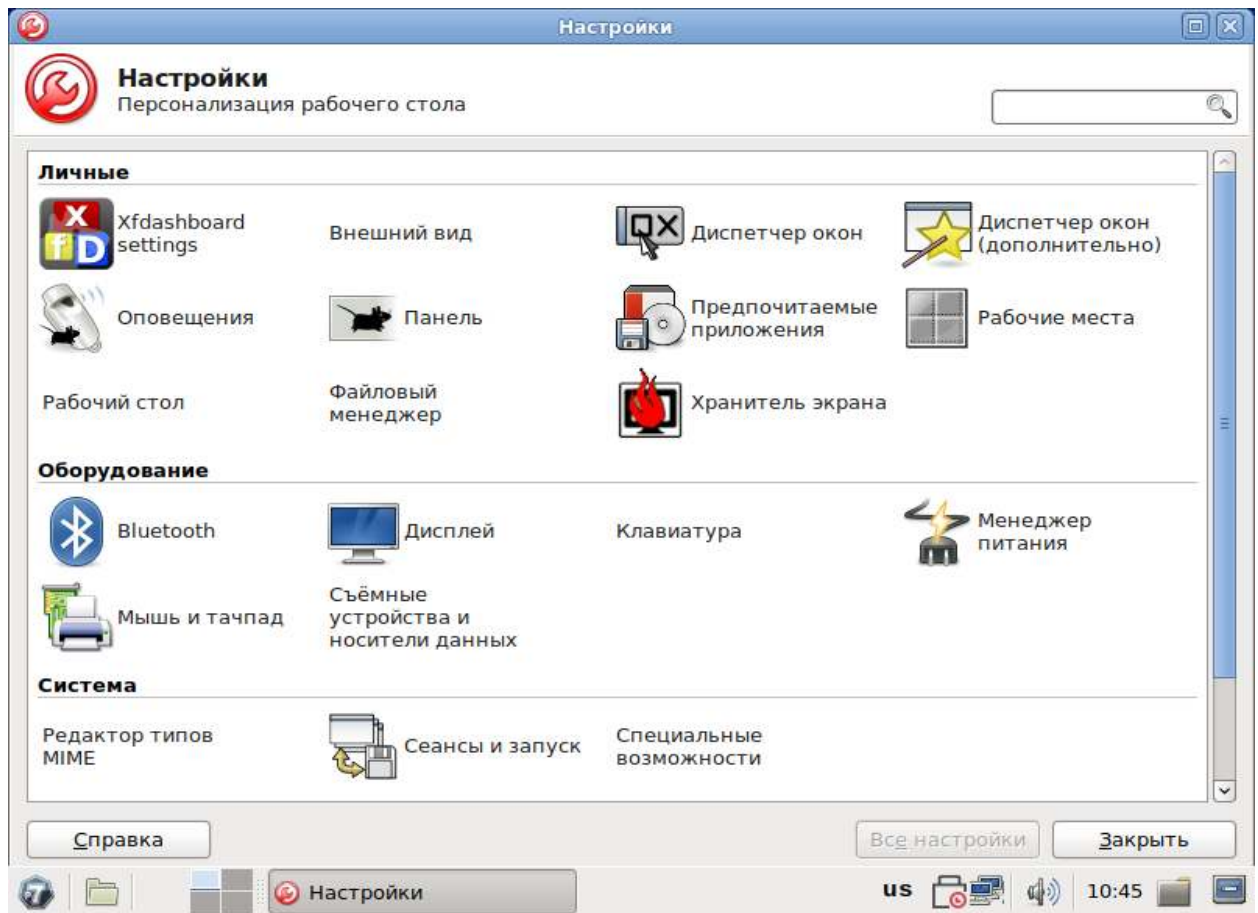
Настройки

Настройки
Персонализация рабочего стола

Личные

Xfdashboard settings
Внешний вид
Диспетчер окон
Диспетчер окон (дополнительно)
Оповещения
Панель
Предпочитаемые приложения
Рабочие места
Рабочий стол
Файловый менеджер
Хранитель экрана

Оборудование

Bluetooth
Дисплей
Клавиатура
Менеджер питания
Мышь и тачпад
Съёмные устройства и носители данных

Система

Редактор типов MIME
Сеансы и запуск
Специальные возможности

Справка
Все настройки
Закрыть

Настройки
us
10:45